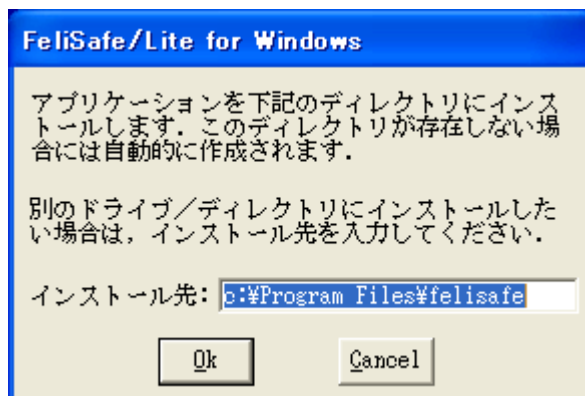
FeliSafe/Lite for Windows

アプリケーションを下記のディレクトリにインストールします．このディレクトリが存在しない場合には自動的に作成されます．

別のドライブ／ディレクトリにインストールしたい場合は，インストール先を入力してください．

インストール先: c:¥Program Files¥felisafe

Ok

Cancel